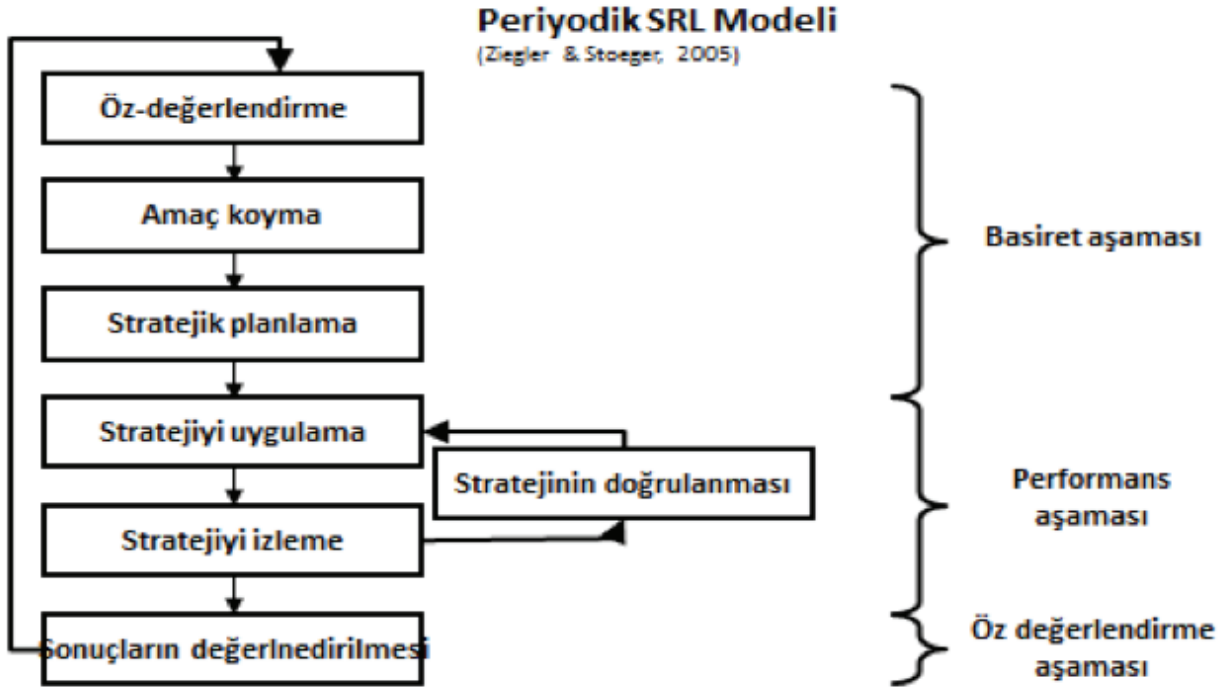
Periyodik SRL Modeli
(Ziegler & Stoeger, 2005)

Öz-değerlendirme

Amaç koyma

Stratejik planlama

Stratejiyi uygulama

Stratejinin doğrulanması

Stratejiyi izleme

Sonuçların değerlnedirilmesi

Basiret aşaması

Performans aşaması

Öz değerlendirme aşaması